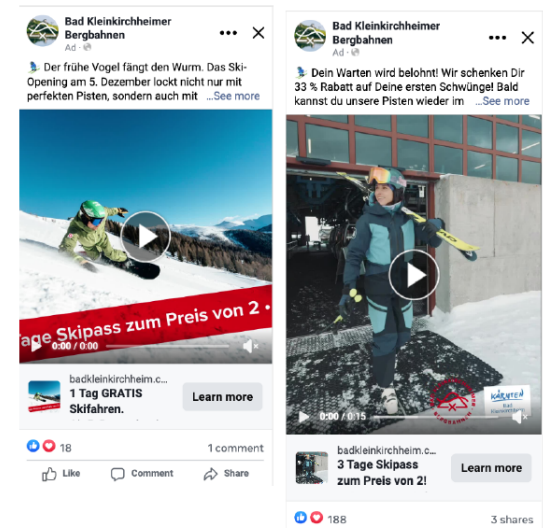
Bad Kleinkirchheimer Bergbahnen
Ad · 

⛷️ Der frühe Vogel fängt den Wurm. Das Ski-Opening am 5. Dezember lockt nicht nur mit perfekten Pisten, sondern auch mit ...See more

age Skipass zum Preis von 2 •

0:00 / 0:00

badkleinkirchheim.c...
1 Tag GRATIS Skifahren.

Learn more

18

1 comment

Like

Comment

Share

Bad Kleinkirchheimer Bergbahnen
Ad · 

⛷️ Dein Warten wird belohnt! Wir schenken Dir 33 % Rabatt auf Deine ersten Schwünge! Bald kannst du unsere Pisten wieder im ...See more

0:00 / 0:15

KÄRNTEN
Bad Kleinkirchheim

badkleinkirchheim.c...
3 Tage Skipass zum Preis von 2!

Learn more

188

3 shares